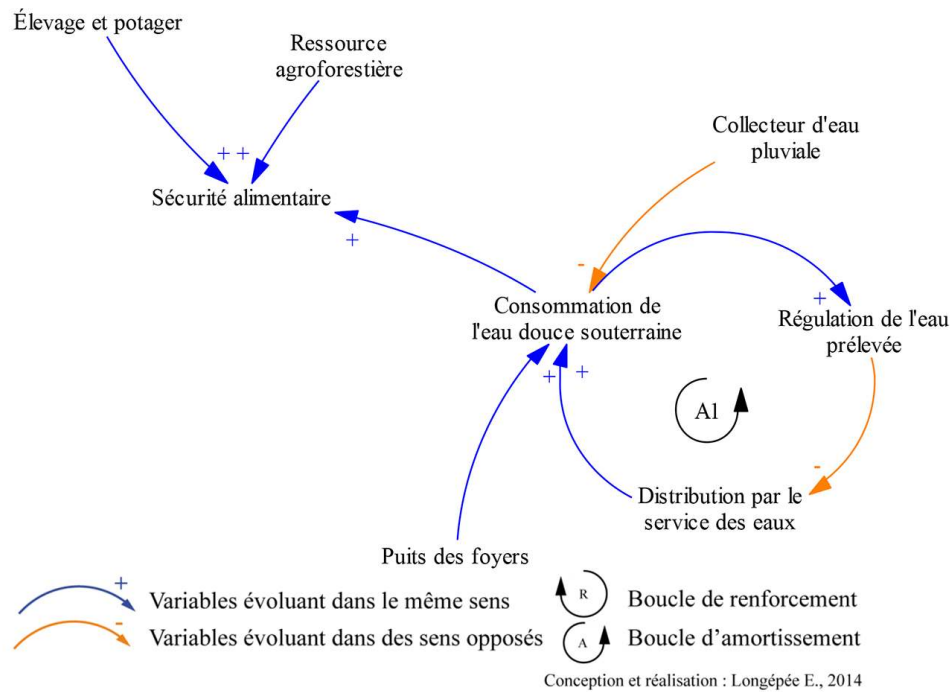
Élevage et potager

Ressource agroforestière

+ +

Sécurité alimentaire

+

Collecteur d'eau pluviale

-

Consommation de l'eau douce souterraine

+

Régulation de l'eau prélevée

+ +

A1

-

Distribution par le service des eaux

Puits des foyers

+ Variables évoluant dans le même sens

- Variables évoluant dans des sens opposés

R Boucle de renforcement

A Boucle d'amortissement

Conception et réalisation : Longépée E., 2014